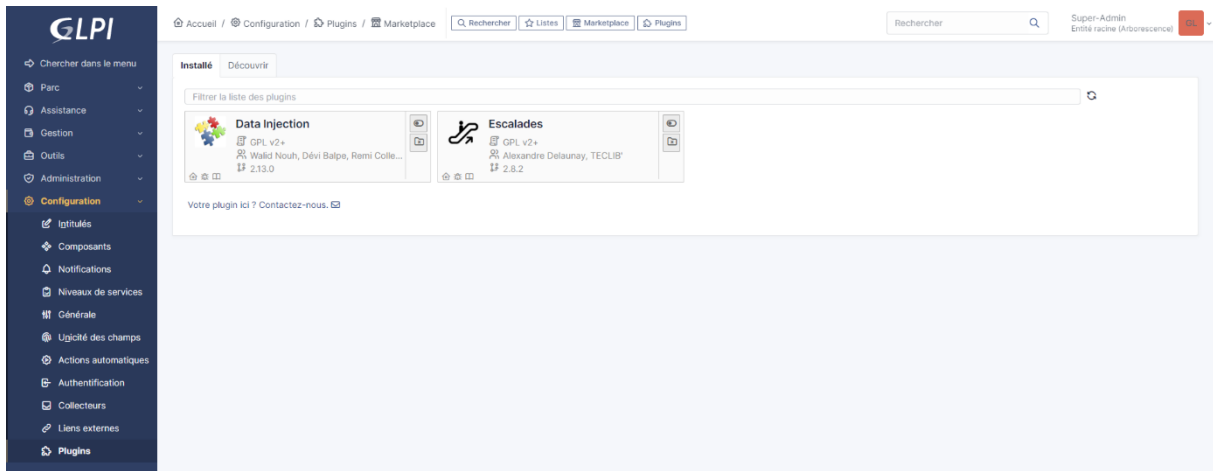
GLPI

Chercher dans le menu
Parc
Assistance
Gestion
Outils
Administration
Configuration
Intitulés
Composants
Notifications
Niveaux de services
Générale
Unicité des champs
Actions automatiques
Authentification
Collecteurs
Liens externes
Plugins

Accueil / Configuration / Plugins / Marketplace
Rechercher
Listes
Marketplace
Plugins

Rechercher

Super-Admin
Entité racine (Arborescence)

GL

Installé
Découvrir

Filtrer la liste des plugins

Data Injection
GPL v2+
Walid Nouh, Dévi Balpe, Remi Colle...
2.13.0

Escalades
GPL v2+
Alexandre Delaunay, TECLIB'
2.8.2

Votre plugin ici ? Contactez-nous.